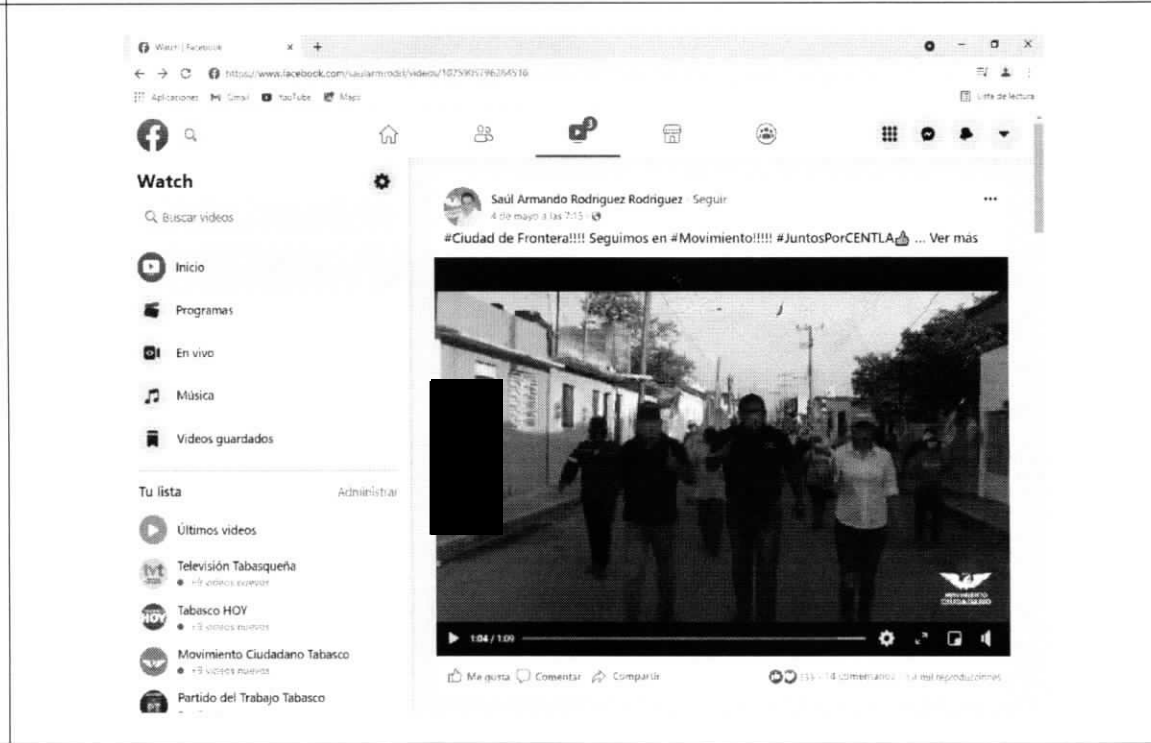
Watch | Facebook

https://www.facebook.com/saularmrodri/videos/1075905796264516

Aplicaciones Gmail YouTube Maps

Lista de lectura

Watch

Buscar videos

Inicio

Programas

En vivo

Música

Videos guardados

Tu lista

Administrar

Últimos videos

Televisión Tabasqueña
+9 videos nuevos

Tabasco HOY
+9 videos nuevos

Movimiento Ciudadano Tabasco
+9 videos nuevos

Partido del Trabajo Tabasco

Saúl Armando Rodriguez Rodriguez · Seguir
4 de mayo a las 7:15 ·

#Ciudad de Frontera!!!! Seguimos en #Movimiento!!!!! #JuntosPorCENTLA👍 ... Ver más

MOVIMIENTO CIUDADANO

1:04 / 1:09

Me gusta Comentar Compartir

155 · 14 comentarios · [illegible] mil reproducciones